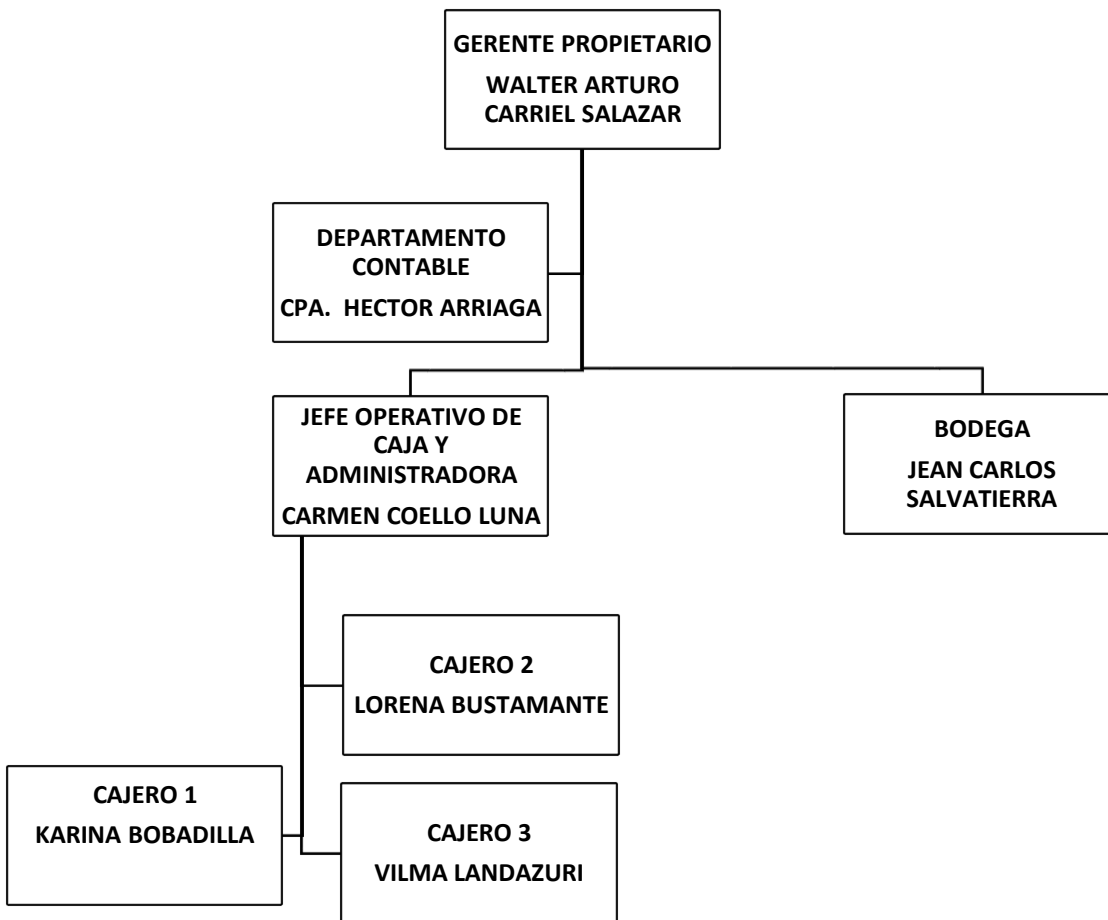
GERENTE PROPIETARIO

WALTER ARTURO CARRIEL SALAZAR

DEPARTAMENTO CONTABLE

CPA. HECTOR ARRIAGA

JEFE OPERATIVO DE CAJA Y ADMINISTRADORA

CARMEN COELLO LUNA

BODEGA

JEAN CARLOS SALVATIERRA

CAJERO 2

LORENA BUSTAMANTE

CAJERO 1

KARINA BOBADILLA

CAJERO 3

VILMA LANDAZURI